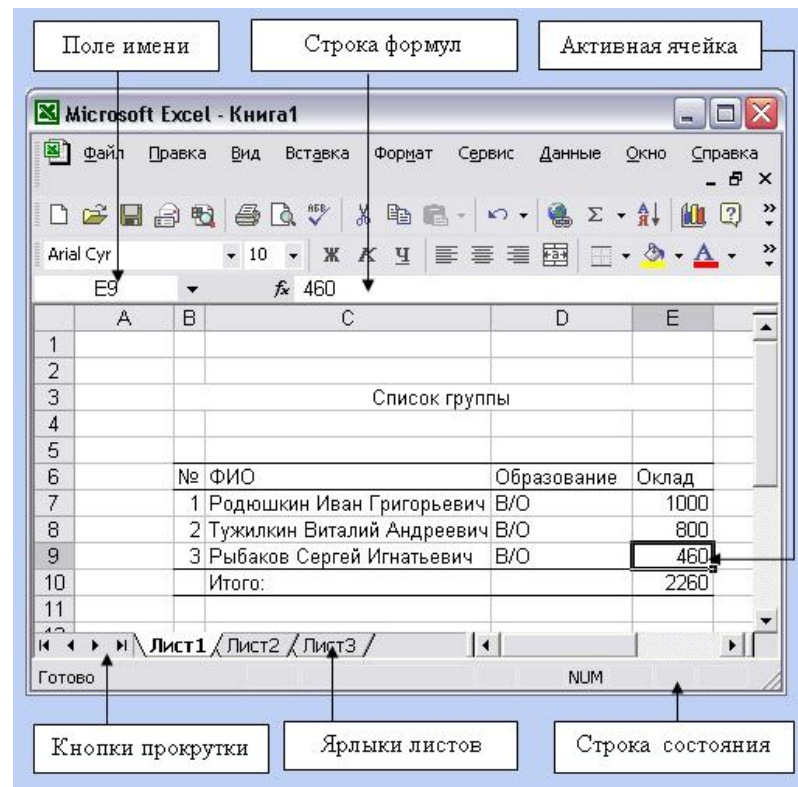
Поле имени

Строка формул

Активная ячейка

Microsoft Excel - Книга1

Файл Правка Вид Вставка Формат Сервис Данные Окно Справка

Arial Cyr 10 Ж К Ч

E9 $f_x$ 460

| | A | B | C | D | E |
|---|---|---|---|---|---|
| 1 | | | | | |
| 2 | | | | | |
| 3 | | | Список группы | | |
| 4 | | | | | |
| 5 | | | | | |
| 6 | | № | ФИО | Образование | Оклад |
| 7 | | 1 | Родюшкин Иван Григорьевич | В/О | 1000 |
| 8 | | 2 | Тужилкин Виталий Андреевич | В/О | 800 |
| 9 | | 3 | Рыбаков Сергей Игнатьевич | В/О | 460 |
| 10 | | | Итого: | | 2260 |
| 11 | | | | | |

Лист1 Лист2 Лист3

Готово NUM

Кнопки прокрутки

Ярлыки листов

Строка состояния